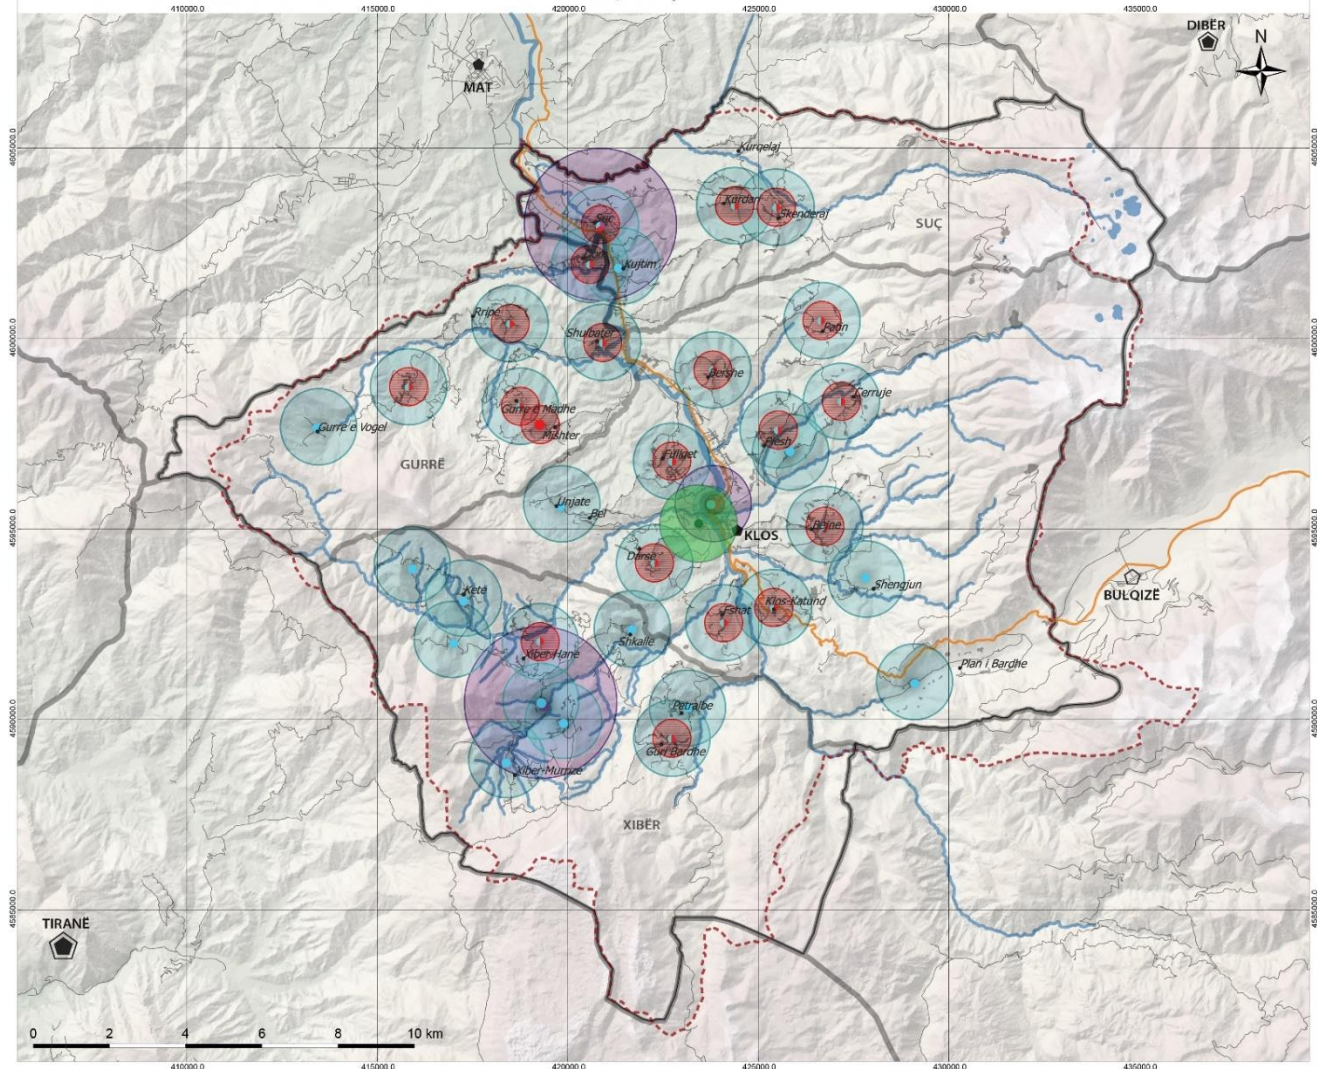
410000.0
415000.0
420000.0
425000.0
430000.0
435000.0

DIBËR
N
MAT
4605000.0
4605000.0
Kurgelaj
Kërdar
Skënderaj
SUÇ
Suç
Kujtim
Rripe
Shulbatër
Fan
4600000.0
4600000.0
Bershe
Cerruje
Gurrë e Madhe
Gurrë e Vogël
Mishter
Plesh
GURRË
Fullqet
Unjate
Bel
4595000.0
4595000.0
KLOS
Dars
Bejne
Shengjun
Kete
Klos-Katund
Fshat
BULQIZË
Shkallë
Xibër-Hane
Plan i Bardhe
4590000.0
4590000.0
Petralbe
Gur i Bardhe
Xibër-Murrize
XIBËR
4585000.0
4585000.0
TIRANË
0
2
4
6
8
10 km
410000.0
415000.0
420000.0
425000.0
430000.0
435000.0